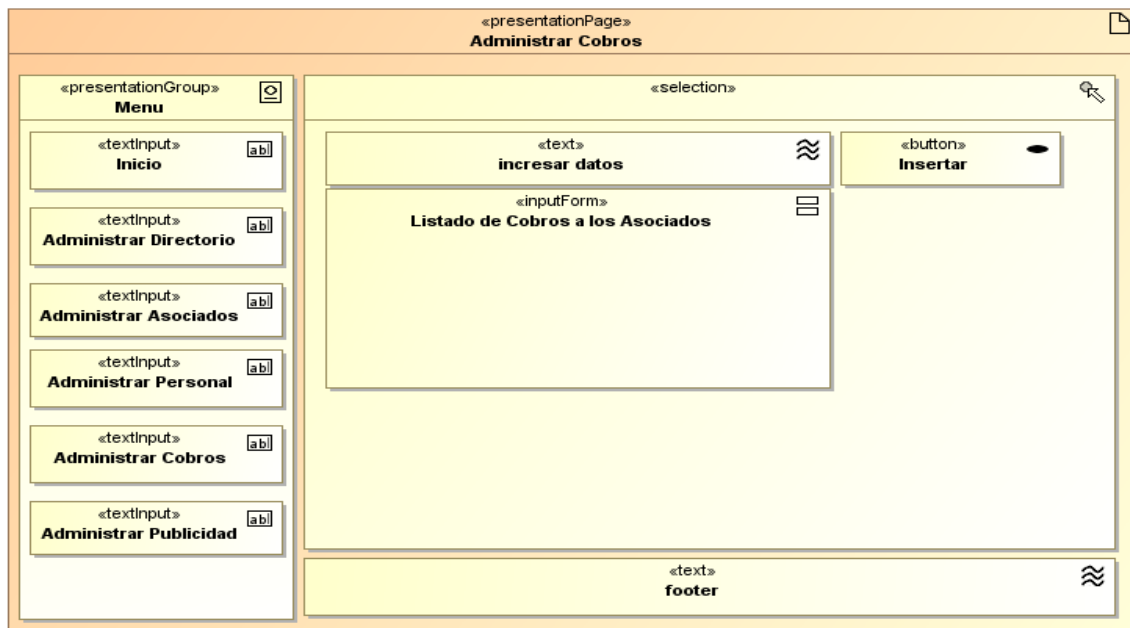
«presentationPage»
Administrar Cobros

«presentationGroup»
Menu

«textInput»
Inicio

«textInput»
Administrar Directorio

«textInput»
Administrar Asociados

«textInput»
Administrar Personal

«textInput»
Administrar Cobros

«textInput»
Administrar Publicidad

«selection»

«text»
incresar datos

«button»
Insertar

«inputForm»
Listado de Cobros a los Asociados

«text»
footer